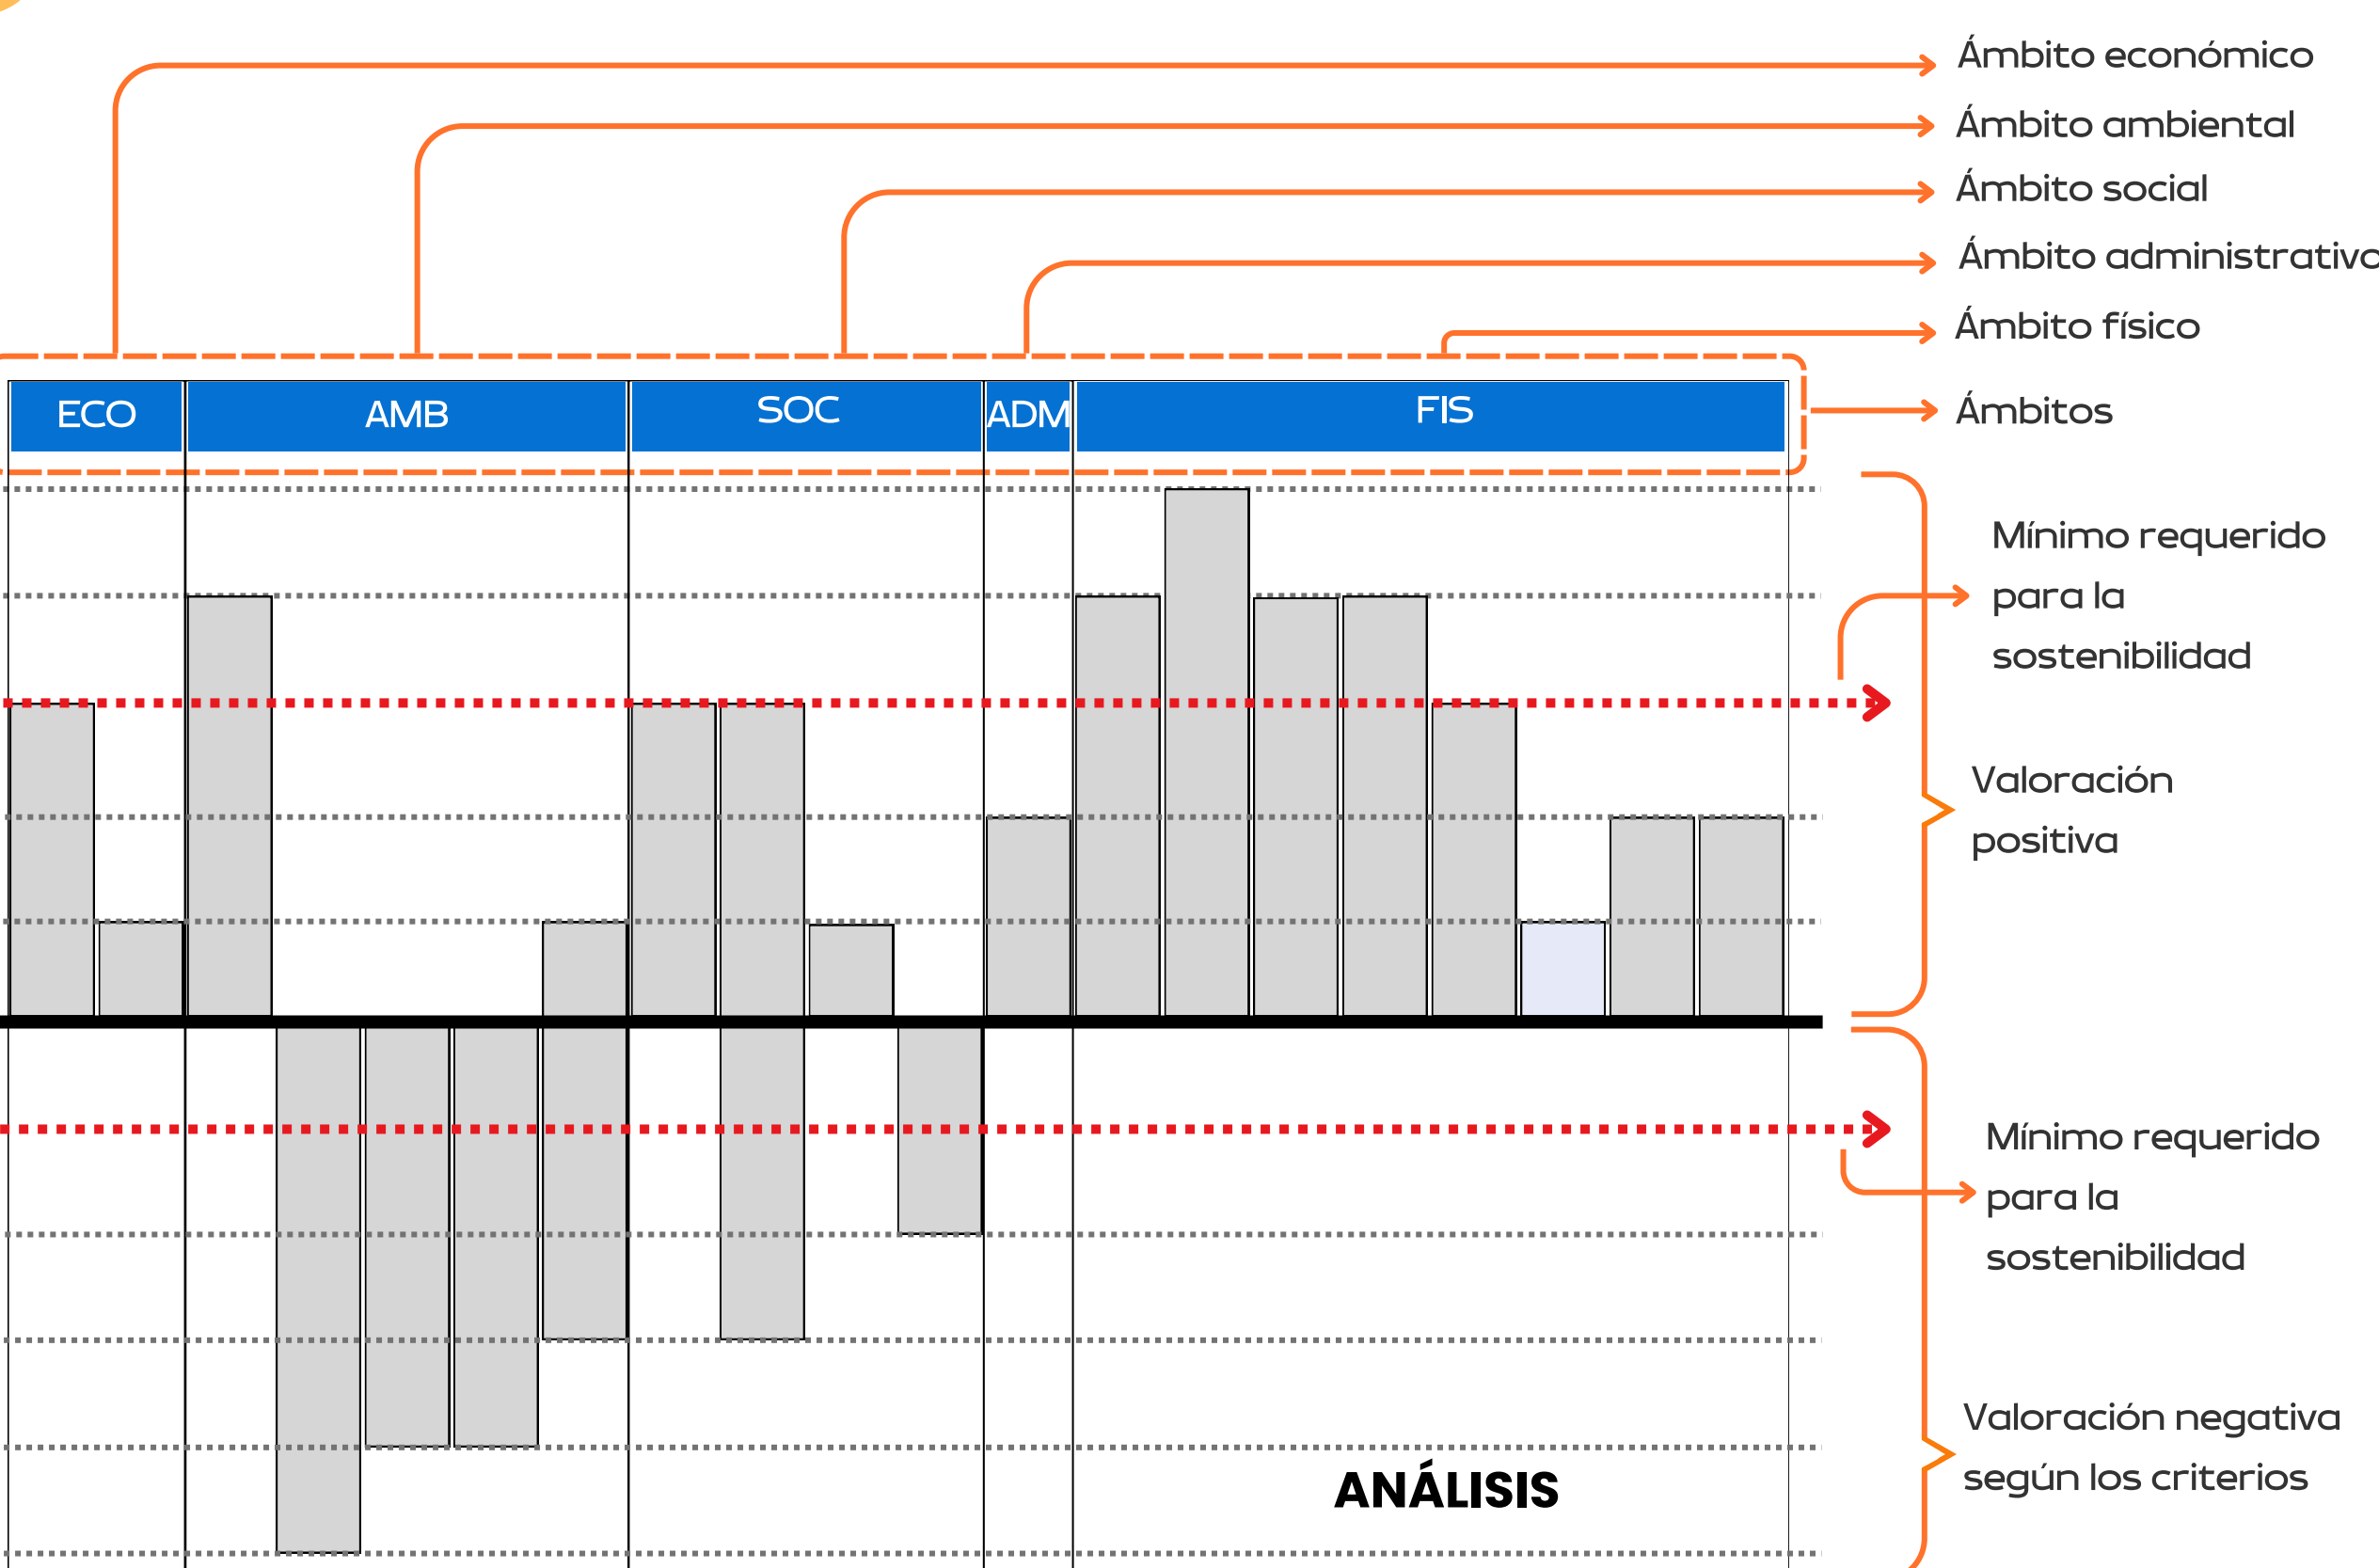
Ámbito económico
Ámbito ambiental
Ámbito social
Ámbito administrativo
Ámbito físico
Ámbitos

| ECO | AMB | SOC | ADM | FIS |
|---|---|---|---|---|

Mínimo requerido para la sostenibilidad

Valoración positiva

Mínimo requerido para la sostenibilidad

Valoración negativa según los criterios

ANÁLISIS